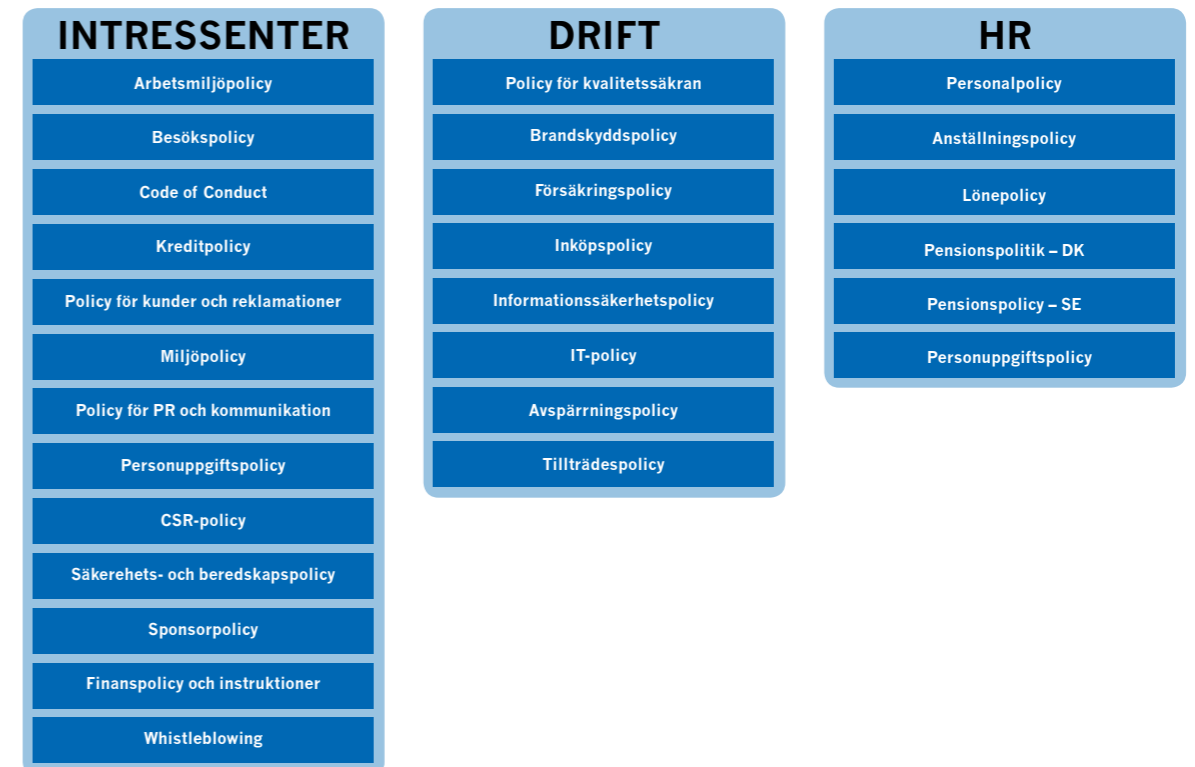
INTRESSENTER

Arbetsmiljöpolicy

Besökspolicy

Code of Conduct

Kreditpolicy

Policy för kunder och reklamationer

Miljöpolicy

Policy för PR och kommunikation

Personuppgiftspolicy

CSR-policy

Säkerehets- och beredskapspolicy

Sponsorpolicy

Finanspolicy och instruktioner

Whistleblowing

DRIFT

Policy för kvalitetssäkran

Brandskyddspolicy

Försäkringspolicy

Inköpspolicy

Informationssäkerhetspolicy

IT-policy

Avspärrningspolicy

Tillträdespolicy

HR

Personalpolicy

Anställningspolicy

Lönepolicy

Pensionspolitik – DK

Pensionspolicy – SE

Personuppgiftspolicy